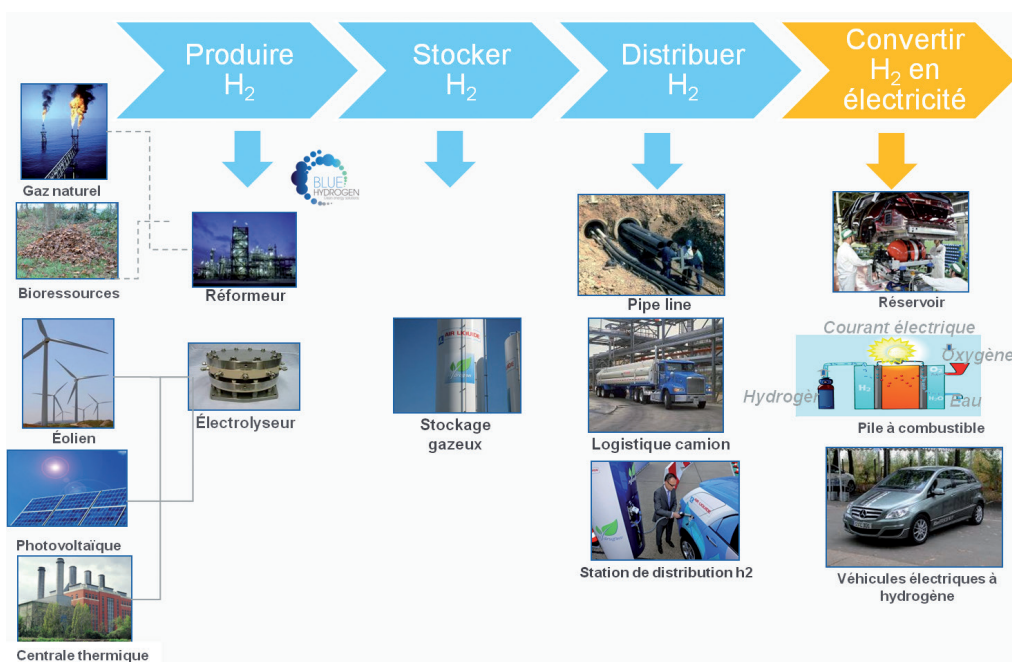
Produire $H_2$

Stocker $H_2$

Distribuer $H_2$

Convertir $H_2$ en électricité

BLUE HYDROGEN

Gaz naturel

Bioressources

Réformeur

Éolien

Électrolyseur

Photovoltaïque

Centrale thermique

Stockage gazeux

Pipe line

Logistique camion

Station de distribution h2

Réservoir

Courant électrique

Oxygène

Hydrogène

Eau

Pile à combustible

Véhicules électriques à hydrogène